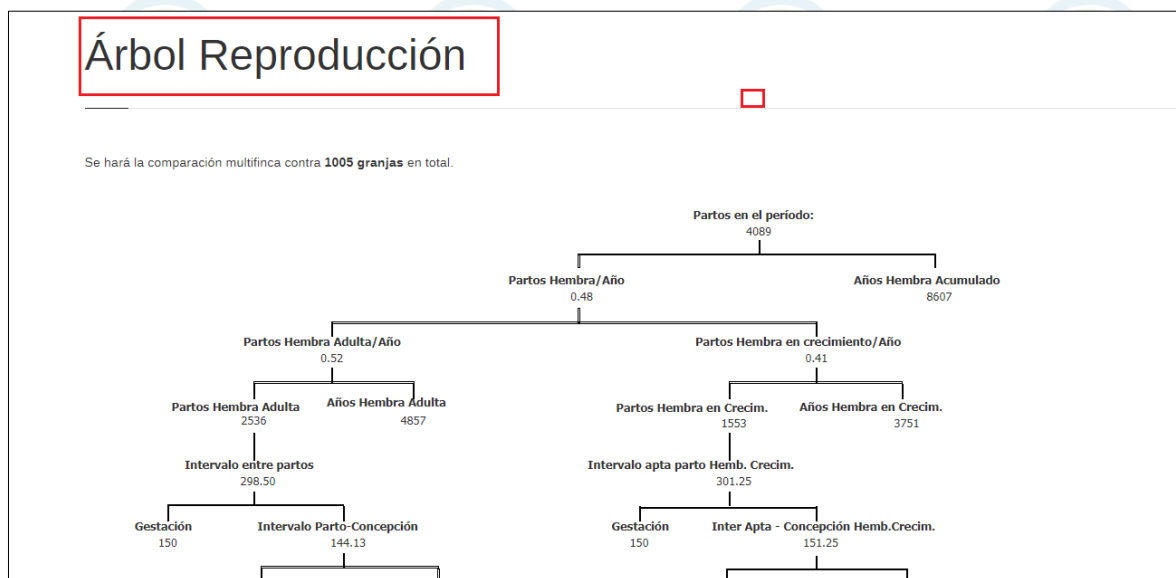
Árbol Reproducción

Se hará la comparación multifinca contra **1005 granjas** en total.

Partos en el período:
4089

Partos Hembra/Año
0.48

Años Hembra Acumulado
8607

Partos Hembra Adulta/Año
0.52

Partos Hembra en crecimiento/Año
0.41

Partos Hembra Adulta
2536

Años Hembra Adulta
4857

Partos Hembra en Crecim.
1553

Años Hembra en Crecim.
3751

Intervalo entre partos
298.50

Intervalo apta parto Hemb. Crecim.
301.25

Gestación
150

Intervalo Parto-Concepción
144.13

Gestación
150

Inter Apta - Concepción Hemb.Crecim.
151.25